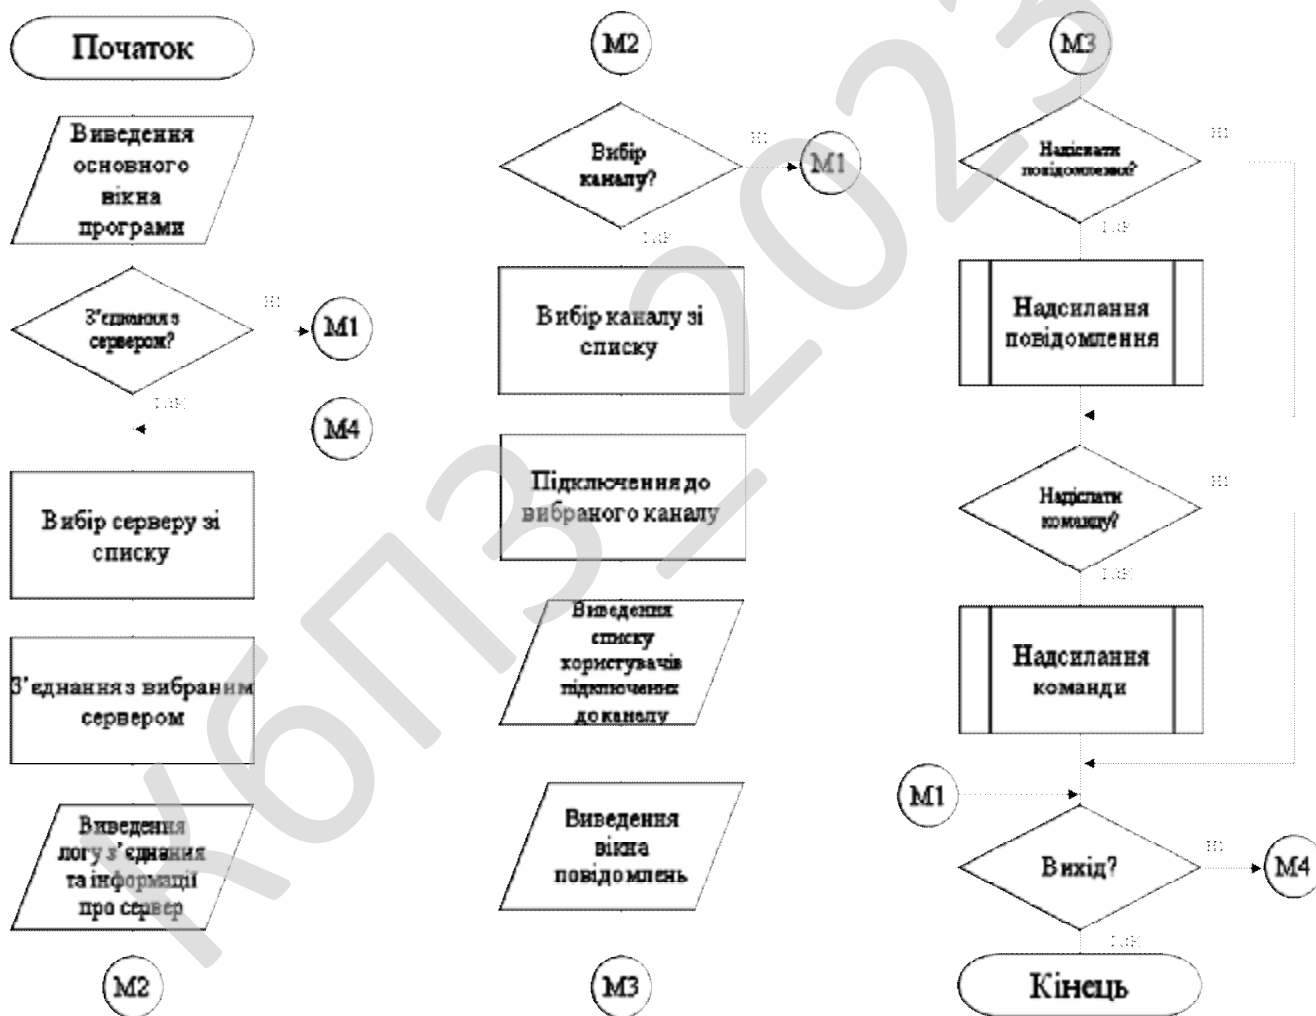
Початок

Виведення основного вікна програми

З'єднання з сервером?

ні

M1

так

M4

Вибір серверу зі списку

З'єднання з вибраним сервером

Виведення логу з'єднання та інформації про сервер

M2

M2

Вибір каналу?

ні

M1

так

Вибір каналу зі списку

Підключення до вибраного каналу

Виведення списку користувачів підключених до каналу

Виведення вікна повідомлень

M3

M3

Надіслати повідомлення?

ні

так

Надсилання повідомлення

Надіслати команду?

ні

так

Надсилання команди

M1

Вихід?

ні

M4

так

Кінець